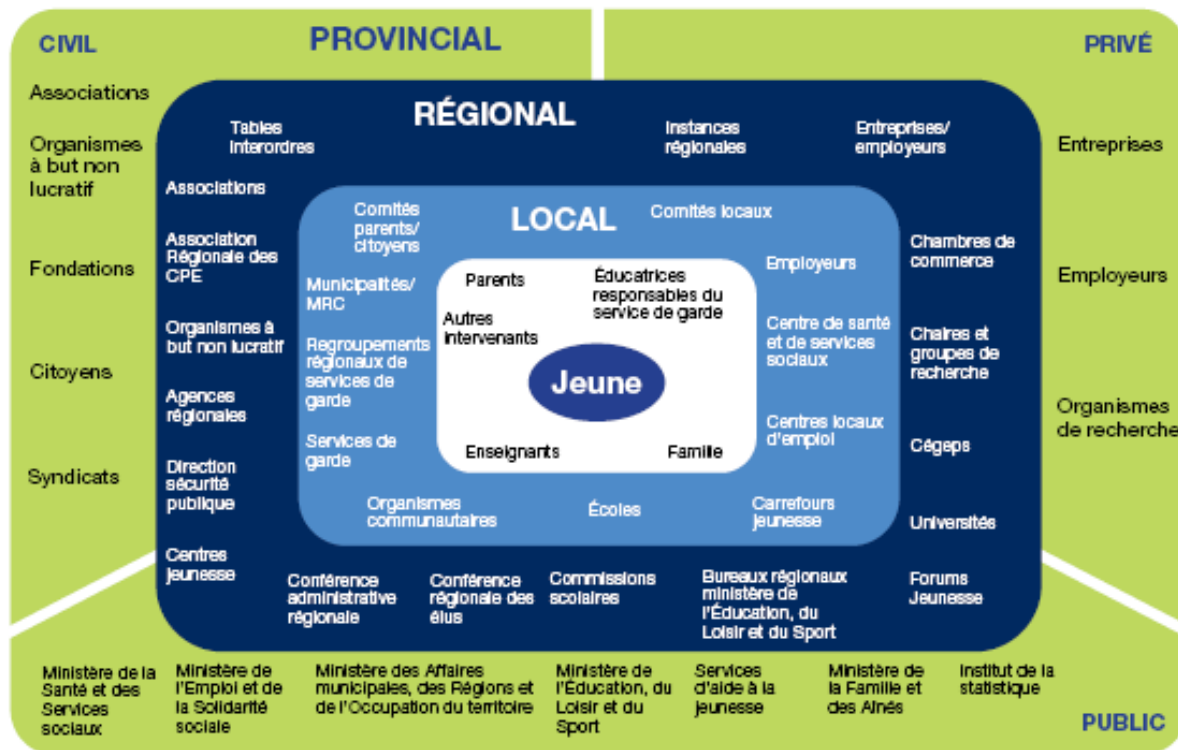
CIVIL

PROVINCIAL

PRIVÉ

Associations

Organismes à but non lucratif

Fondations

Citoyens

Syndicats

Entreprises

Employeurs

Organismes de recherche

RÉGIONAL

Tables interordres

Instances régionales

Entreprises/ employeurs

Associations

Association Régionale des CPE

Organismes à but non lucratif

Agences régionales

Direction sécurité publique

Centres jeunesse

Chambres de commerce

Chaires et groupes de recherche

Cégeps

Universités

Forums Jeunesse

LOCAL

Comités parents/ citoyens

Comités locaux

Municipalités/ MRC

Regroupements régionaux de services de garde

Services de garde

Employeurs

Centre de santé et de services sociaux

Centres locaux d'emploi

Organismes communautaires

Écoles

Carrefours jeunesse

Parents

Éducatrices responsables du service de garde

Autres intervenants

Jeune

Enseignants

Famille

Conférence administrative régionale

Conférence régionale des élus

Commissions scolaires

Bureaux régionaux ministère de l'Éducation, du Loisir et du Sport

Ministère de la Santé et des Services sociaux

Ministère de l'Emploi et de la Solidarité sociale

Ministère des Affaires municipales, des Régions et de l'Occupation du territoire

Ministère de l'Éducation, du Loisir et du Sport

Services d'aide à la jeunesse

Ministère de la Famille et des Aînés

Institut de la statistique

PUBLIC